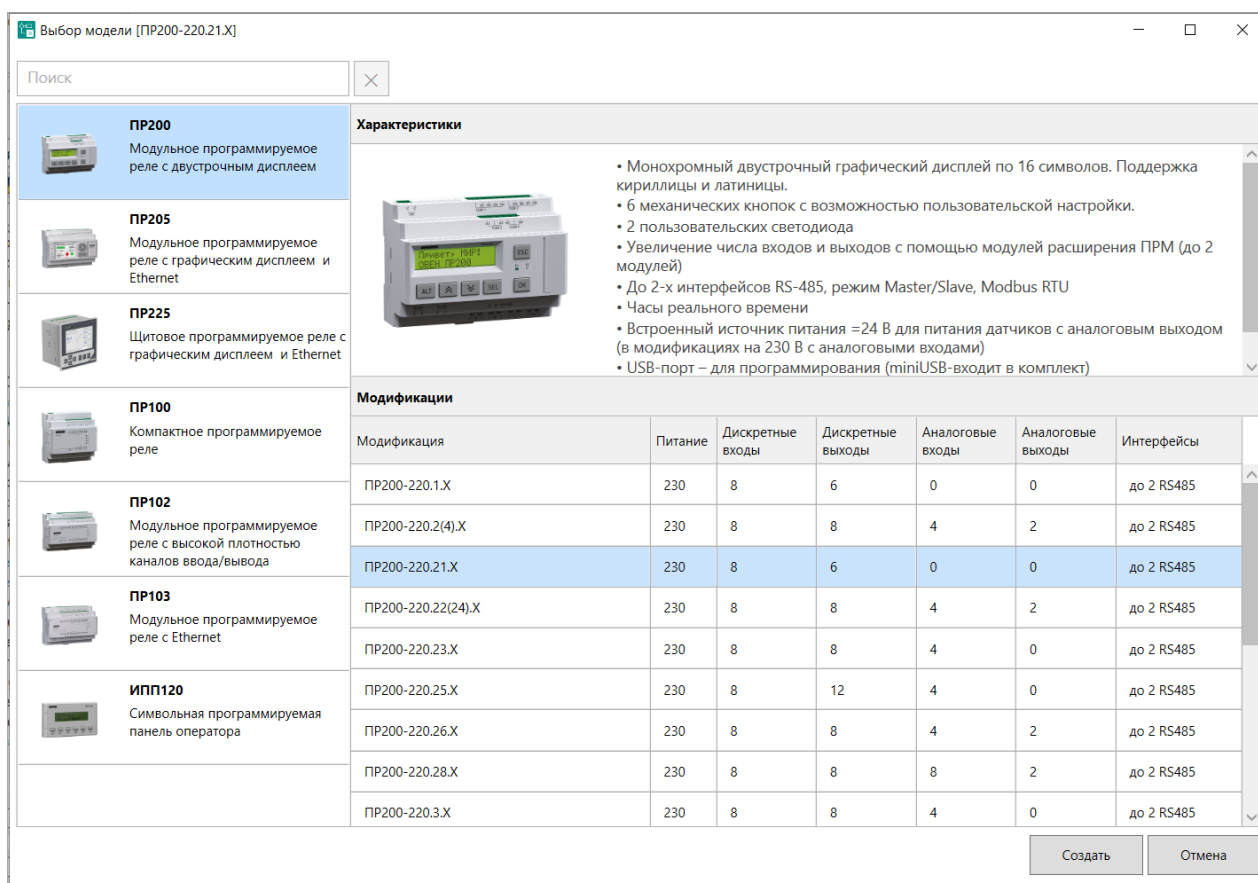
Выбор модели [ПР200-220.21.X]

Поиск

ПР200
Модульное программируемое реле с двустрочным дисплеем

ПР205
Модульное программируемое реле с графическим дисплеем и Ethernet

ПР225
Щитовое программируемое реле с графическим дисплеем и Ethernet

ПР100
Компактное программируемое реле

ПР102
Модульное программируемое реле с высокой плотностью каналов ввода/вывода

ПР103
Модульное программируемое реле с Ethernet

ИПП120
Символьная программируемая панель оператора

Характеристики

Привет; МИР!
ОВЕН ПР200

ESC
ALT
SEL
OK

• Монохромный двустрочный графический дисплей по 16 символов. Поддержка кириллицы и латиницы.
• 6 механических кнопок с возможностью пользовательской настройки.
• 2 пользовательских светодиода
• Увеличение числа входов и выходов с помощью модулей расширения ПРМ (до 2 модулей)
• До 2-х интерфейсов RS-485, режим Master/Slave, Modbus RTU
• Часы реального времени
• Встроенный источник питания =24 В для питания датчиков с аналоговым выходом (в модификациях на 230 В с аналоговыми входами)
• USB-порт – для программирования (miniUSB-входит в комплект)

Модификации

| Модификация | Питание | Дискретные входы | Дискретные выходы | Аналоговые входы | Аналоговые выходы | Интерфейсы |
|---|---|---|---|---|---|---|
| ПР200-220.1.X | 230 | 8 | 6 | 0 | 0 | до 2 RS485 |
| ПР200-220.2(4).X | 230 | 8 | 8 | 4 | 2 | до 2 RS485 |
| ПР200-220.21.X | 230 | 8 | 6 | 0 | 0 | до 2 RS485 |
| ПР200-220.22(24).X | 230 | 8 | 8 | 4 | 2 | до 2 RS485 |
| ПР200-220.23.X | 230 | 8 | 8 | 4 | 0 | до 2 RS485 |
| ПР200-220.25.X | 230 | 8 | 12 | 4 | 0 | до 2 RS485 |
| ПР200-220.26.X | 230 | 8 | 8 | 4 | 2 | до 2 RS485 |
| ПР200-220.28.X | 230 | 8 | 8 | 8 | 2 | до 2 RS485 |
| ПР200-220.3.X | 230 | 8 | 8 | 4 | 0 | до 2 RS485 |

Создать
Отмена